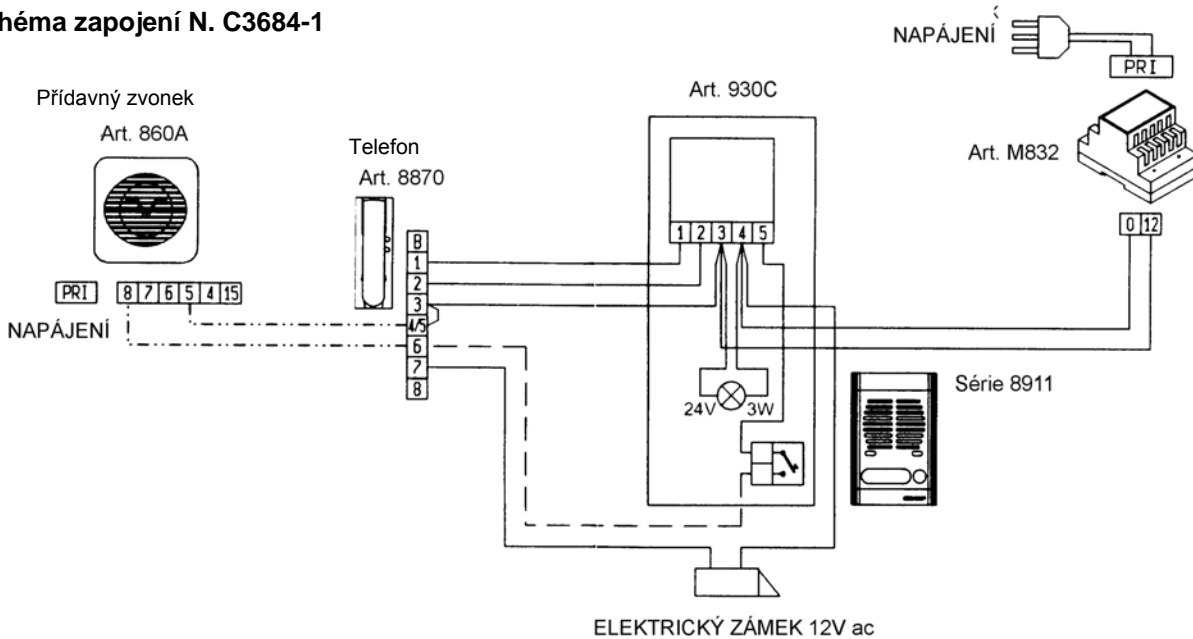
héma zapojení N. C3684-1

NAPÁJENÍ

PRI

Přídavný zvonek

Art. 860A

PRI

8 7 6 5 4 15

NAPÁJENÍ

Telefon

Art. 8870

B

1

2

3

4/5

6

7

8

Art. 930C

1 2 3 4 5

24V 3W

Art. M832

0 12

Série 8911

ELEKTRICKÝ ZÁMEK 12V ac